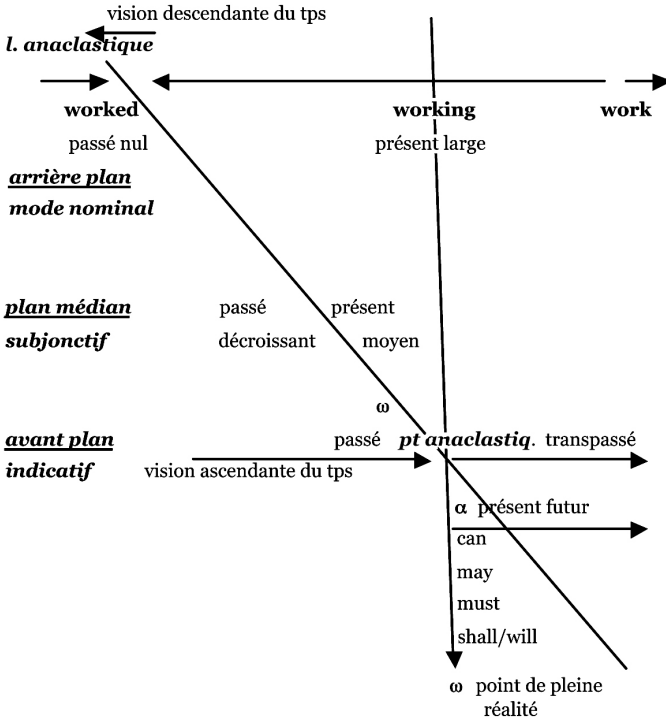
vision descendante du tps

l. anaclastique

worked

working

work

passé nul

présent large

arrière plan

mode nominal

plan médian

passé

présent

subjonctif

décroissant

moyen

ω

avant plan

passé

pt anaclastiq.

transpassé

indicatif

vision ascendante du tps

α présent futur

can

may

must

shall/will

ω point de pleine réalité